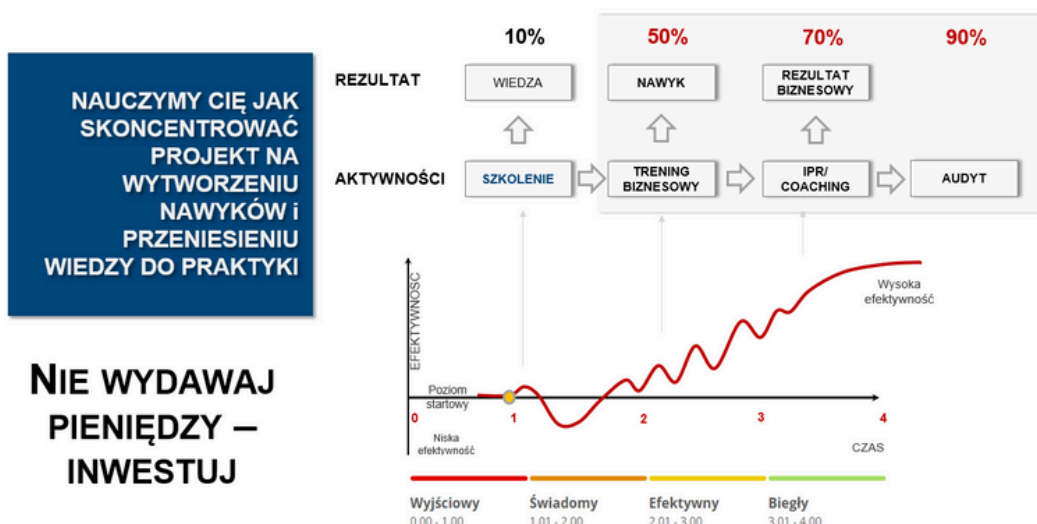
NAUCZYMY CIĘ JAK SKONCENTROWAĆ PROJEKT NA WYTWORZENIU NAWYKÓW i PRZENIESIENIU WIEDZY DO PRAKTYKI

NIE WYDAWAJ PIENIĘDZY – INWESTUJ

10%

50%

70%

90%

REZULTAT

WIEDZA

NAWYK

REZULTAT BIZNESOWY

AKTYWNOŚCI

SZKOLENIE

TRENING BIZNESOWY

IPR/ COACHING

AUDYT

EFEKTYWNOŚĆ

Wysoka efektywność

Poziom startowy

0

1

2

3

4

Niska efektywność

CZAS

Wyjściowy
0.00 - 1.00

Świadomy
1.01 - 2.00

Efektywny
2.01 - 3.00

Biegły
3.01 - 4.00